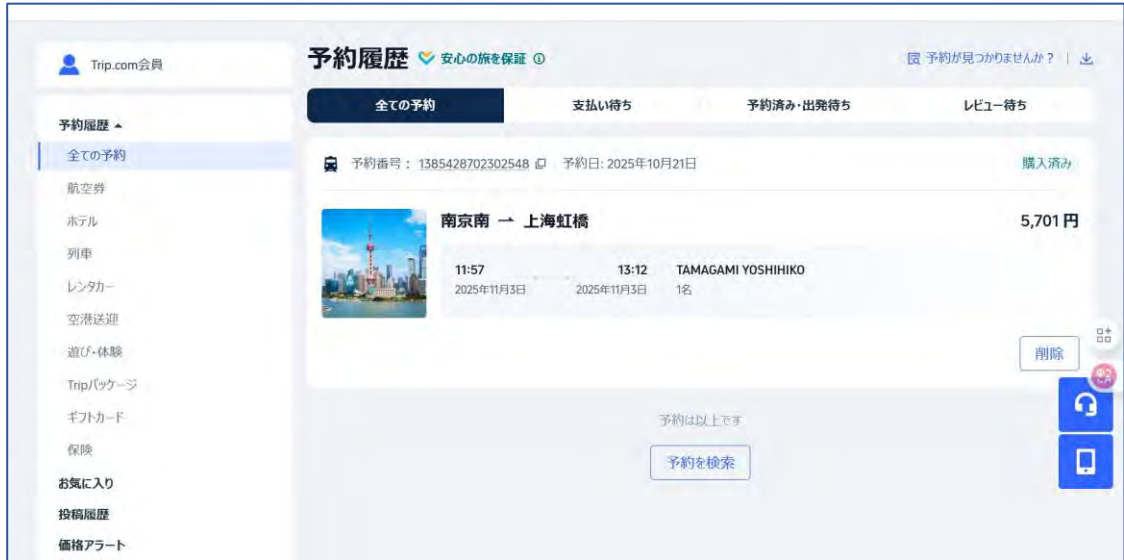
Trip.com会員

予約履歴 ▲
全ての予約
航空券
ホテル
列車
レンタカー
空港送迎
遊び・体験
Tripパッケージ
ギフトカード
保険
お気に入り
投稿履歴
価格アラート

予約履歴 安心の旅を保証 ⓘ

予約が見つかりませんか？ |

全ての予約
支払い待ち
予約済み・出発待ち
レビュー待ち

予約番号： 1385428702302548 予約日: 2025年10月21日
購入済み

南京南 → 上海虹橋
5,701 円

11:57
2025年11月3日
13:12
2025年11月3日
TAMAGAMI YOSHIHIKO
1名

削除

予約は以上です
予約を検索